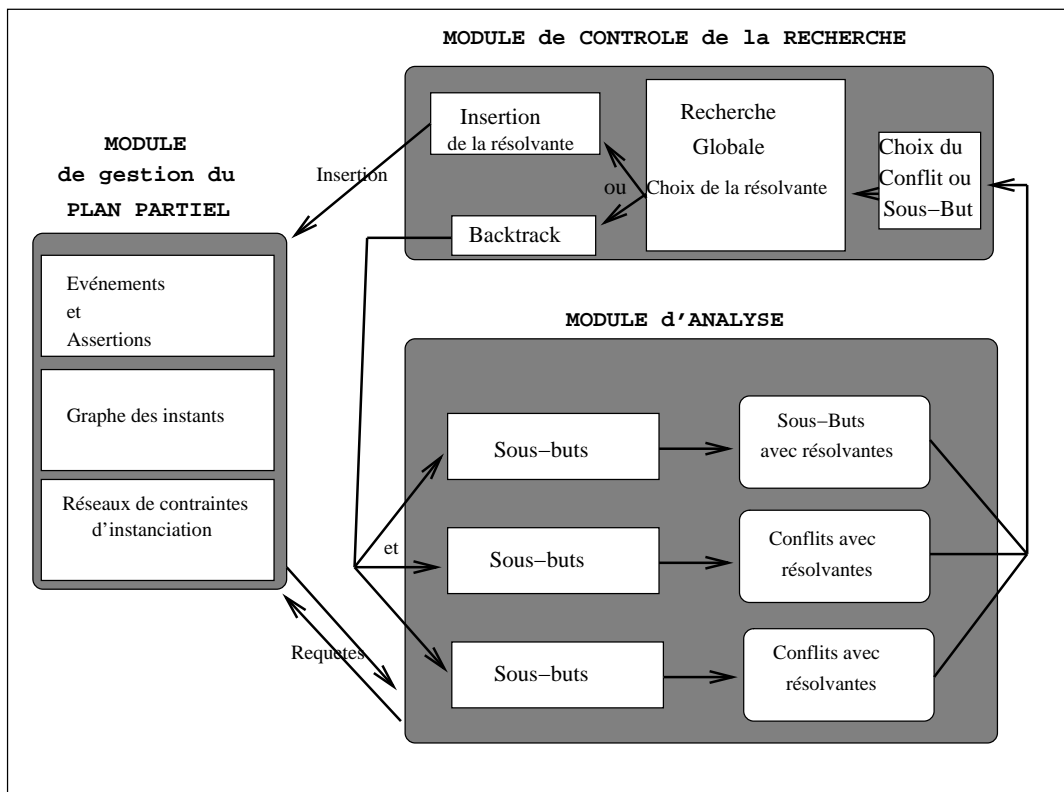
MODULE de CONTROLE de la RECHERCHE

Insertion de la résolvante

Recherche Globale

Choix de la résolvante

ou

Backtrack

Choix du Conflit ou Sous−But

MODULE de gestion du PLAN PARTIEL

Insertion

Evénements et Assertions

Graphe des instants

Réseaux de contraintes d'instanciation

MODULE d'ANALYSE

Sous−buts

Sous−Buts avec résolvantes

et

Sous−buts

Conflits avec résolvantes

Requetes

Sous−buts

Conflits avec résolvantes